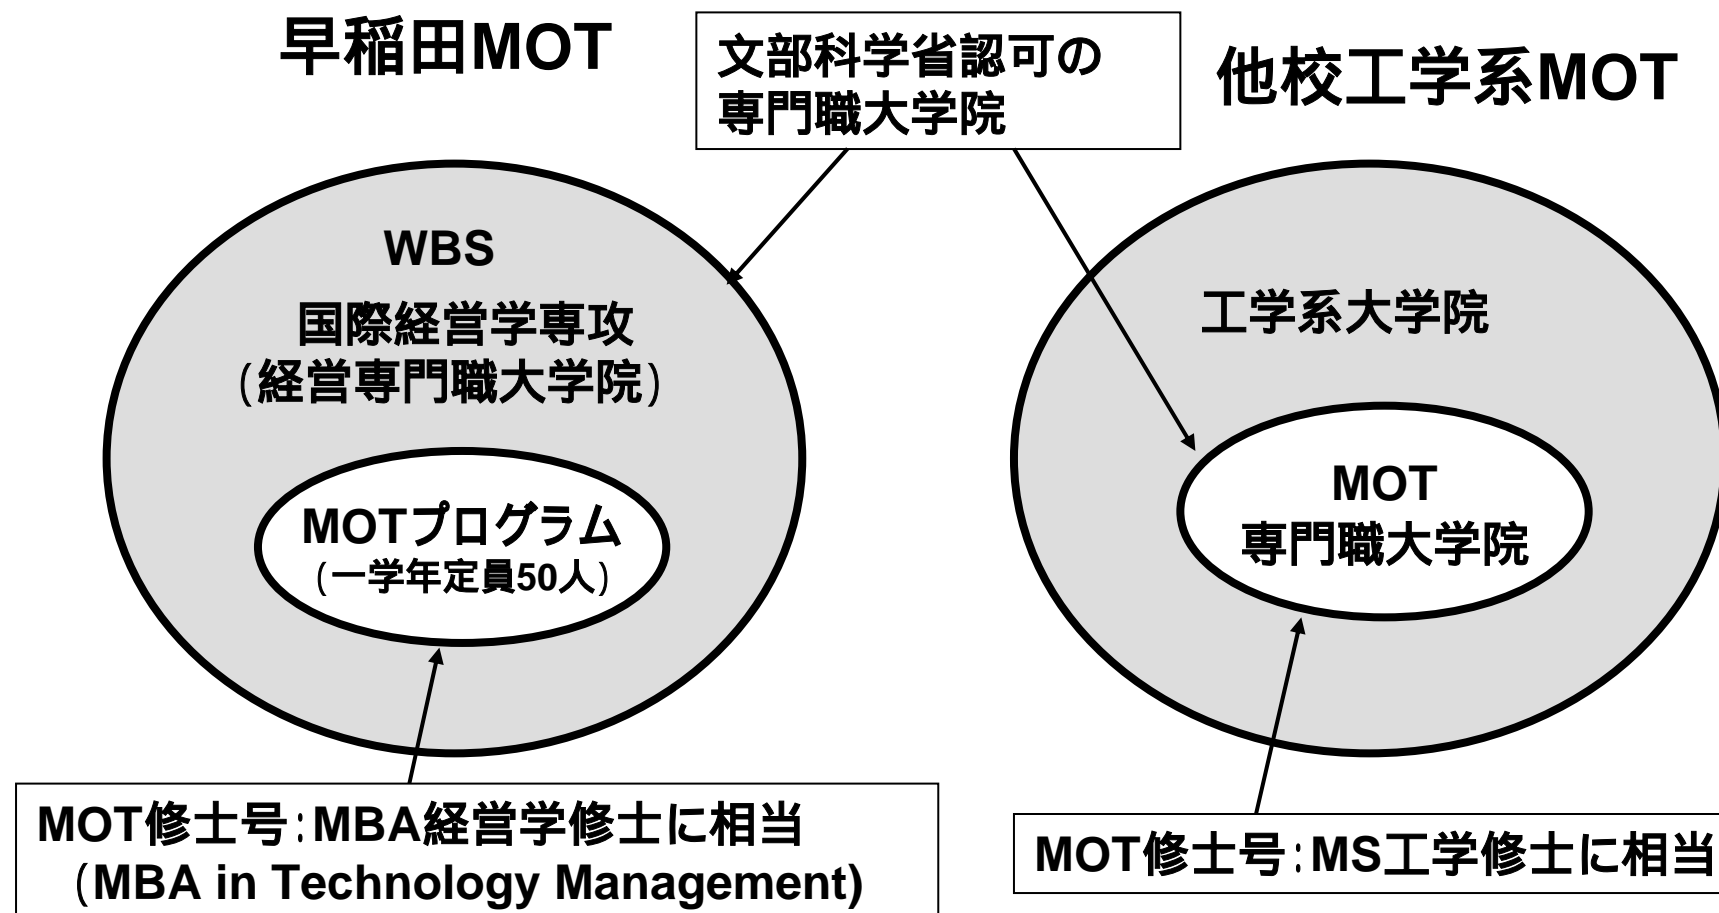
早稲田MOT

文部科学省認可の
専門職大学院

他校工学系MOT

WBS
国際経営学専攻
(経営専門職大学院)

MOTプログラム
(一学年定員50人)

工学系大学院

MOT
専門職大学院

MOT修士号:MBA経営学修士に相当
(MBA in Technology Management)

MOT修士号:MS工学修士に相当